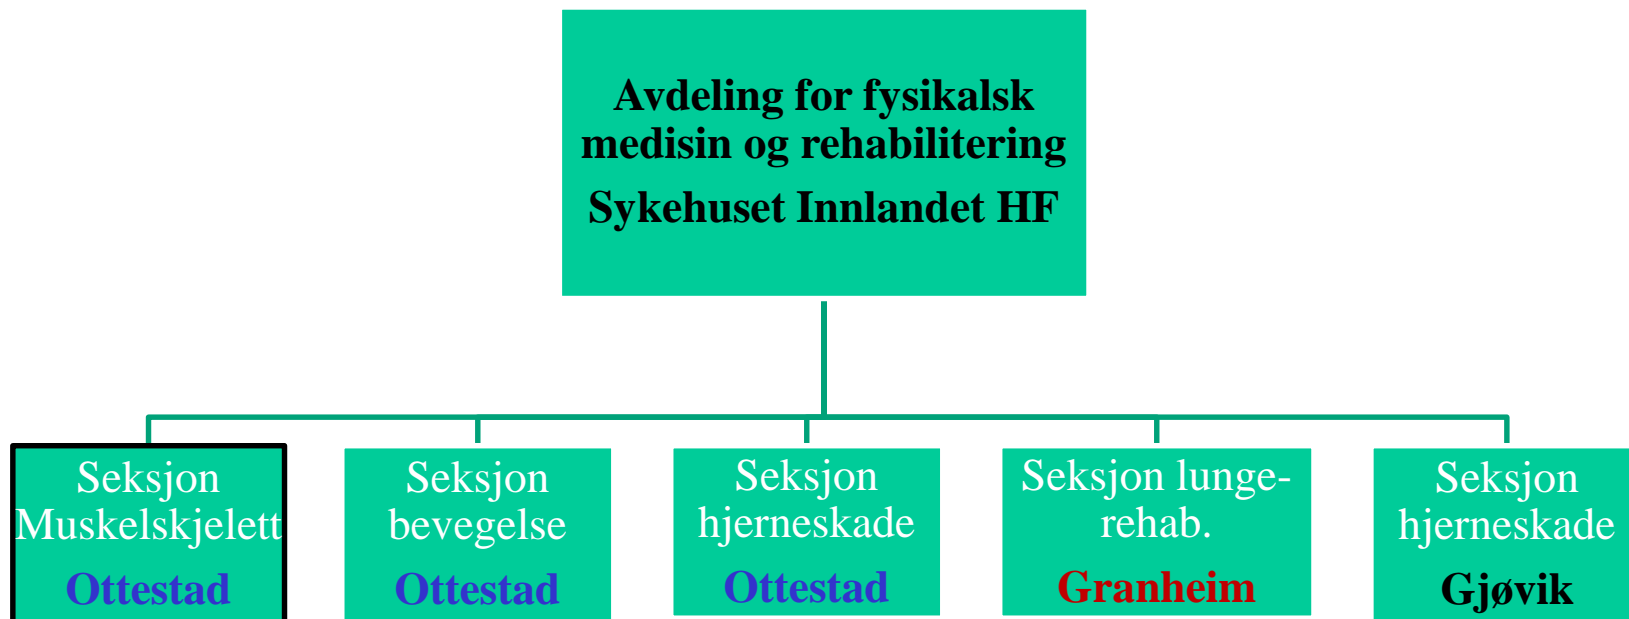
Avdeling for fysikalsk medisin og rehabilitering
Sykehuset Innlandet HF

Seksjon Muskelskjelett
Ottestad

Seksjon bevegelse
Ottestad

Seksjon hjerneskade
Ottestad

Seksjon lunge-rehab.
Granheim

Seksjon hjerneskade
Gjøvik